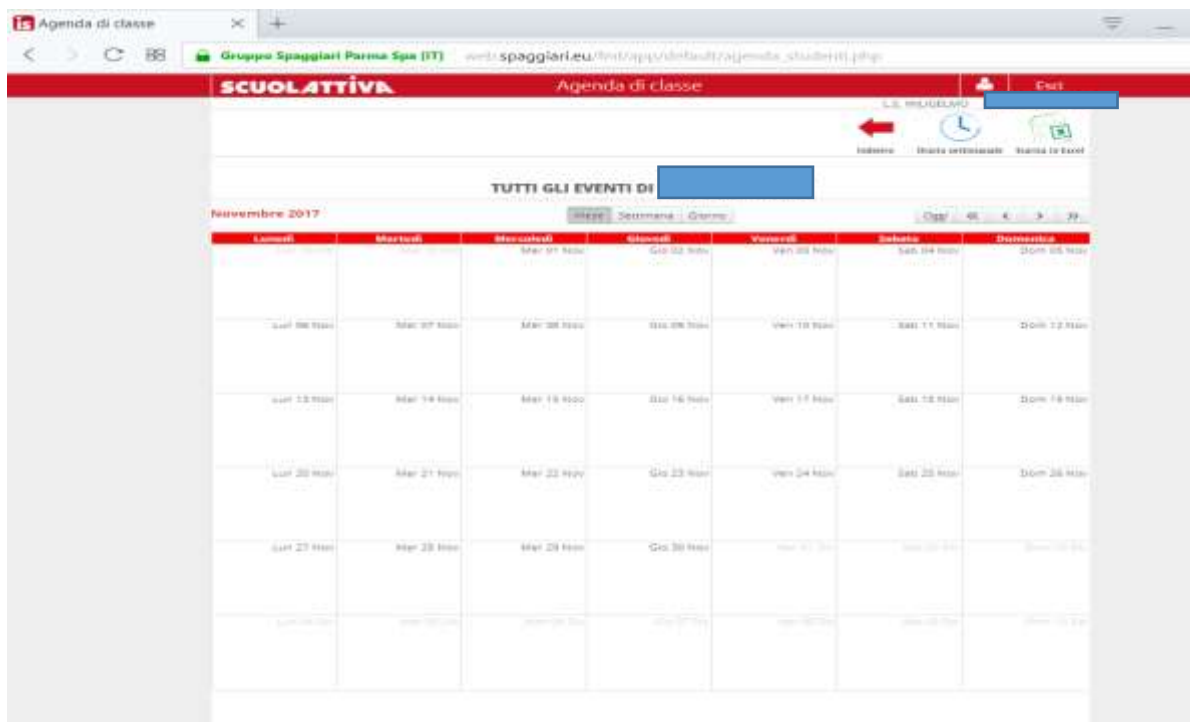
Agenda di classe

Gruppo Spaggiari Parma Spa [IT] web.spaggiari.eu/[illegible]

SCUOLATTIVA

Agenda di classe

Esci

L.S. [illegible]

Indietro

Orario settimanale

Scarica in Excel

TUTTI GLI EVENTI DI

Novembre 2017

Mese Settimana Giorno

Oggi « ‹ › »

| Lunedì | Martedì | Mercoledì | Giovedì | Venerdì | Sabato | Domenica |
|---|---|---|---|---|---|---|
| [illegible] | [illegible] | Mer 01 Nov | Gio 02 Nov | Ven 03 Nov | Sab 04 Nov | Dom 05 Nov |
| Lun 06 Nov | Mar 07 Nov | Mer 08 Nov | Gio 09 Nov | Ven 10 Nov | Sab 11 Nov | Dom 12 Nov |
| Lun 13 Nov | Mar 14 Nov | Mer 15 Nov | Gio 16 Nov | Ven 17 Nov | Sab 18 Nov | Dom 19 Nov |
| Lun 20 Nov | Mar 21 Nov | Mer 22 Nov | Gio 23 Nov | Ven 24 Nov | Sab 25 Nov | Dom 26 Nov |
| Lun 27 Nov | Mar 28 Nov | Mer 29 Nov | Gio 30 Nov | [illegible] | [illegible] | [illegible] |
| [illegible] | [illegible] | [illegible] | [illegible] | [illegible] | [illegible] | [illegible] |